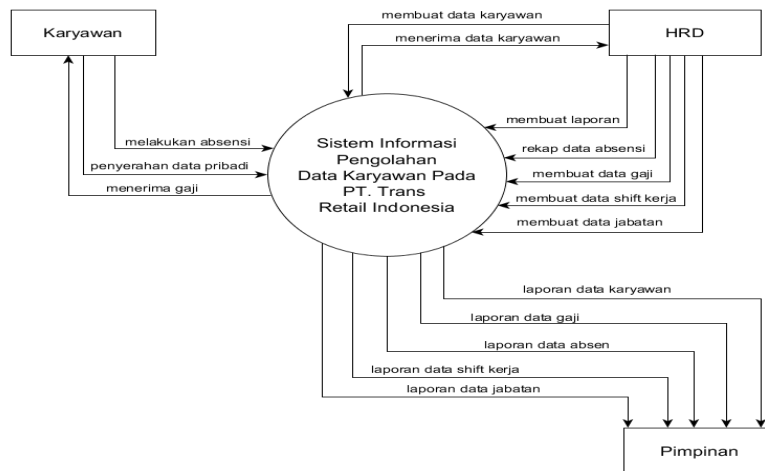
Karyawan

HRD

membuat data karyawan

menerima data karyawan

melakukan absensi

penyerahan data pribadi

menerima gaji

Sistem Informasi Pengolahan Data Karyawan Pada PT. Trans Retail Indonesia

membuat laporan

rekap data absensi

membuat data gaji

membuat data shift kerja

membuat data jabatan

laporan data karyawan

laporan data gaji

laporan data absen

laporan data shift kerja

laporan data jabatan

Pimpinan